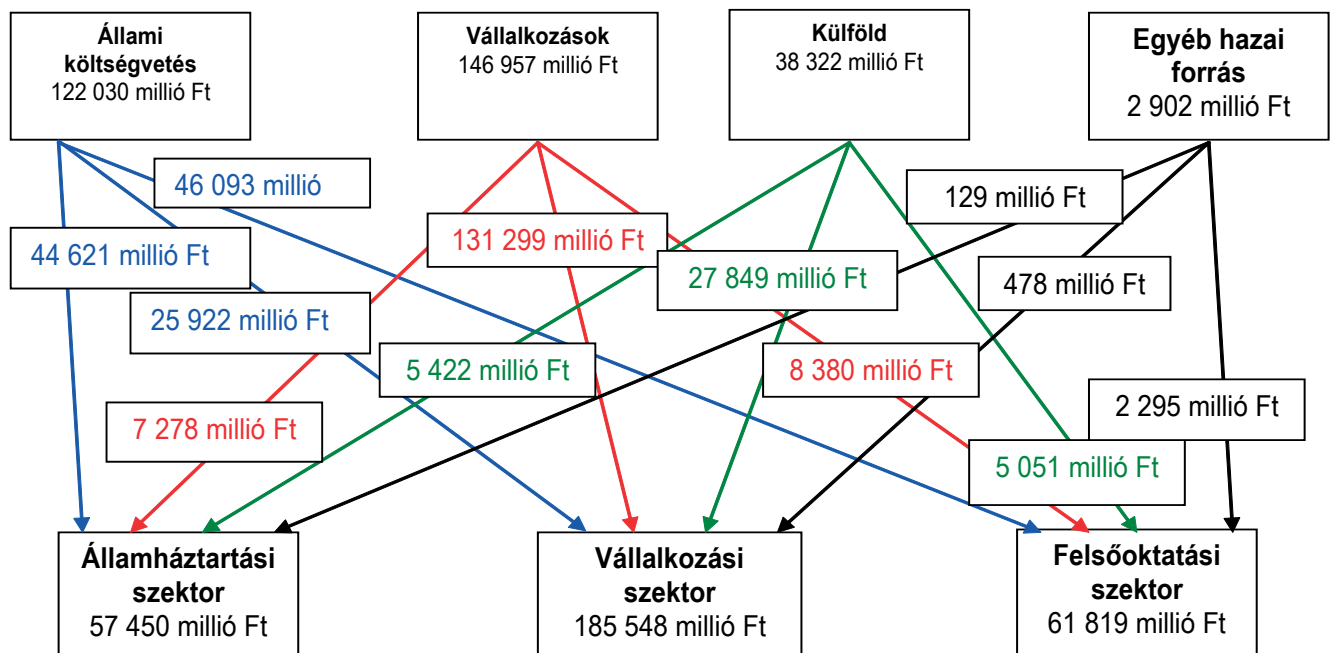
Állami költségvetés
122 030 millió Ft

Vállalkozások
146 957 millió Ft

Külföld
38 322 millió Ft

Egyéb hazai forrás
2 902 millió Ft

46 093 millió

129 millió Ft

44 621 millió Ft

131 299 millió Ft

27 849 millió Ft

478 millió Ft

25 922 millió Ft

5 422 millió Ft

8 380 millió Ft

2 295 millió Ft

7 278 millió Ft

5 051 millió Ft

Államháztartási szektor
57 450 millió Ft

Vállalkozási szektor
185 548 millió Ft

Felsőoktatási szektor
61 819 millió Ft